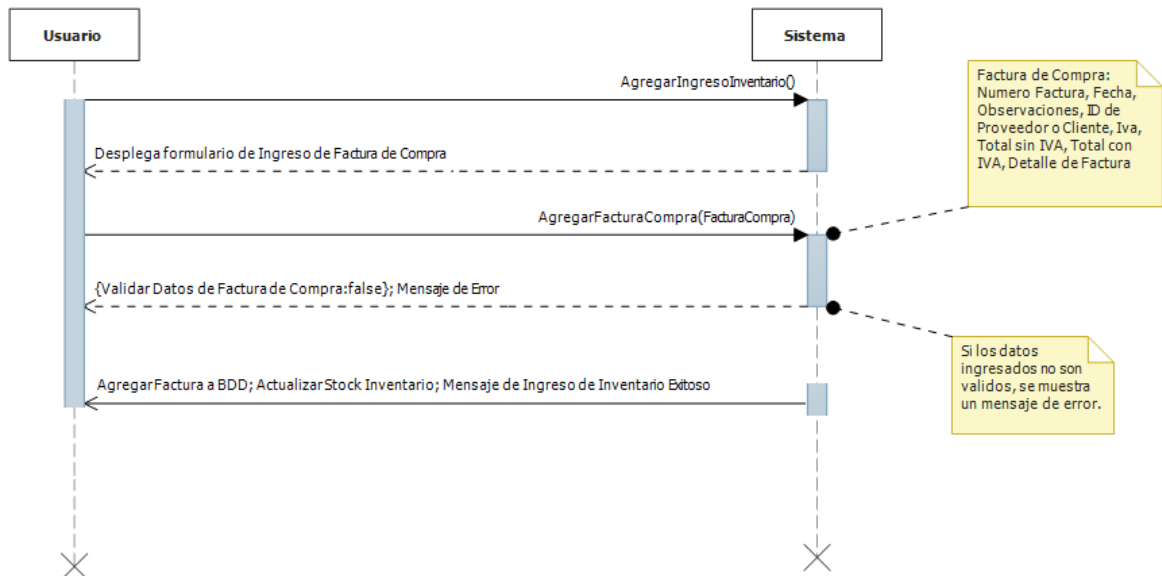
Usuario

Sistema

AgregarIngresoInventario()

Factura de Compra: Numero Factura, Fecha, Observaciones, ID de Proveedor o Cliente, Iva, Total sin IVA, Total con IVA, Detalle de Factura

Desplega formulario de Ingreso de Factura de Compra

AgregarFacturaCompra(FacturaCompra)

{Validar Datos de Factura de Compra:false}; Mensaje de Error

Si los datos ingresados no son validos, se muestra un mensaje de error.

AgregarFactura a BDD; Actualizar Stock Inventario; Mensaje de Ingreso de Inventario Exitoso